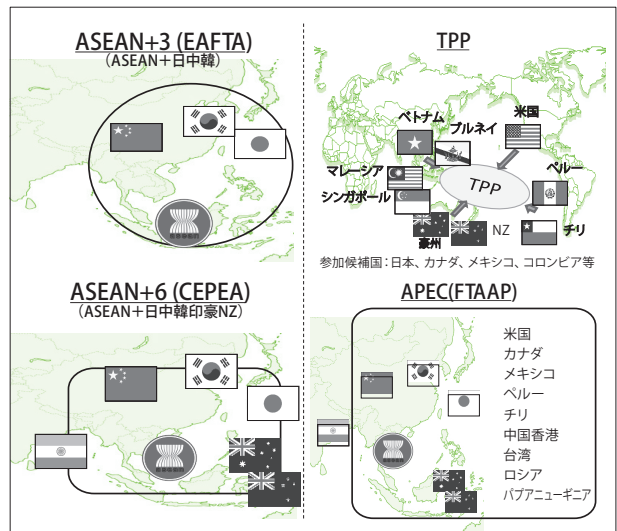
ASEAN+3 (EAFTA)
（ASEAN＋日中韓）

TPP

ベトナム
ブルネイ
米国
マレーシア
ペルー
シンガポール
TPP
豪州
NZ
チリ
参加候補国：日本、カナダ、メキシコ、コロンビア等

ASEAN+6 (CEPEA)
（ASEAN＋日中韓印豪NZ）

APEC(FTAAP)

米国
カナダ
メキシコ
ペルー
チリ
中国香港
台湾
ロシア
パプアニューギニア